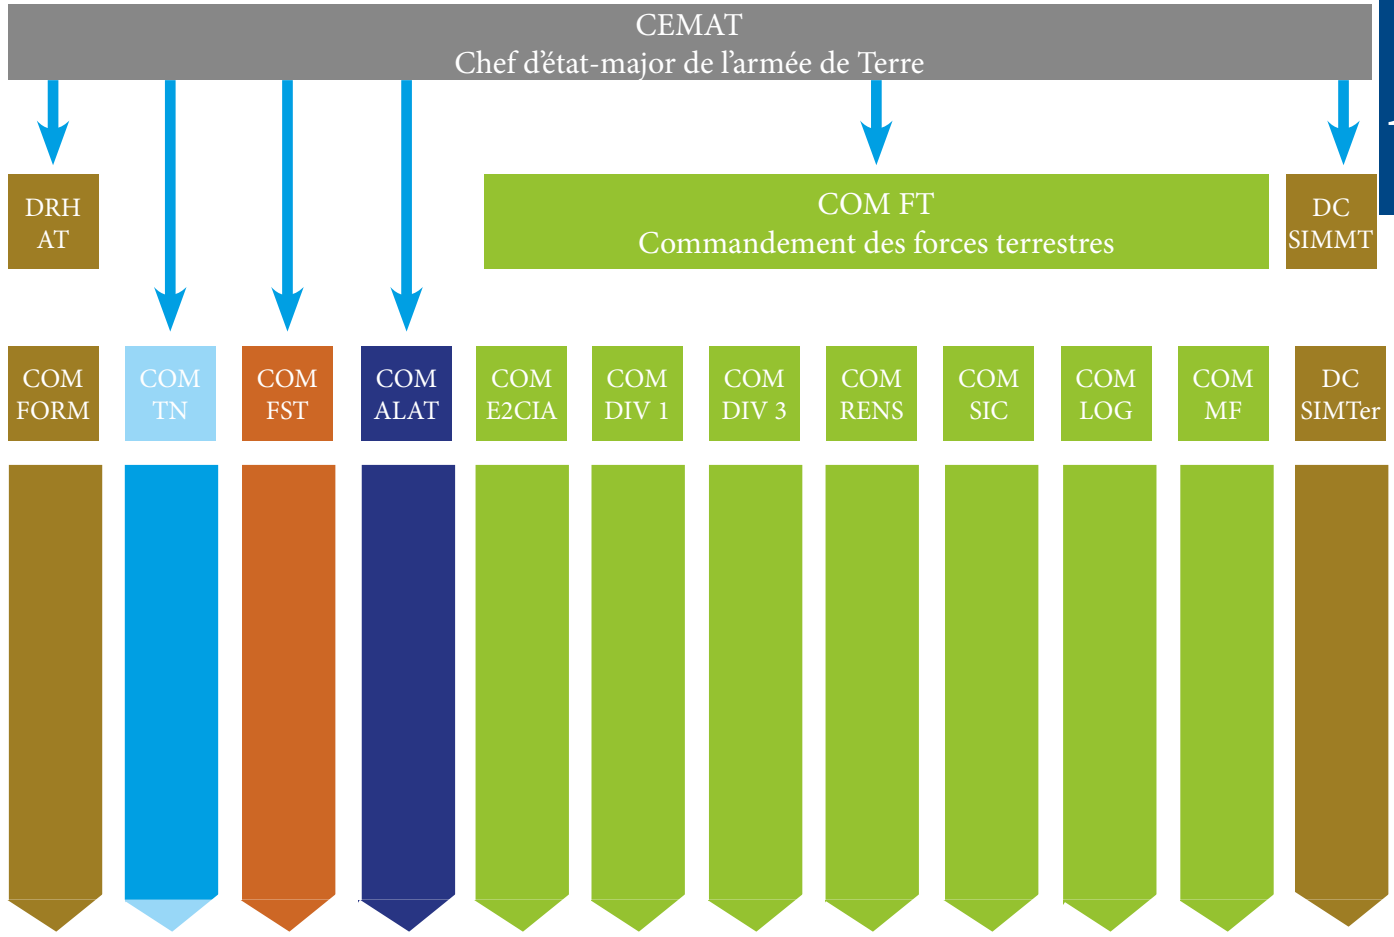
CEMAT
Chef d'état-major de l'armée de Terre

DRH AT

COM FT
Commandement des forces terrestres

DC SIMMT

COM FORM

COM TN

COM FST

COM ALAT

COM E2CIA

COM DIV 1

COM DIV 3

COM RENS

COM SIC

COM LOG

COM MF

DC SIMTer